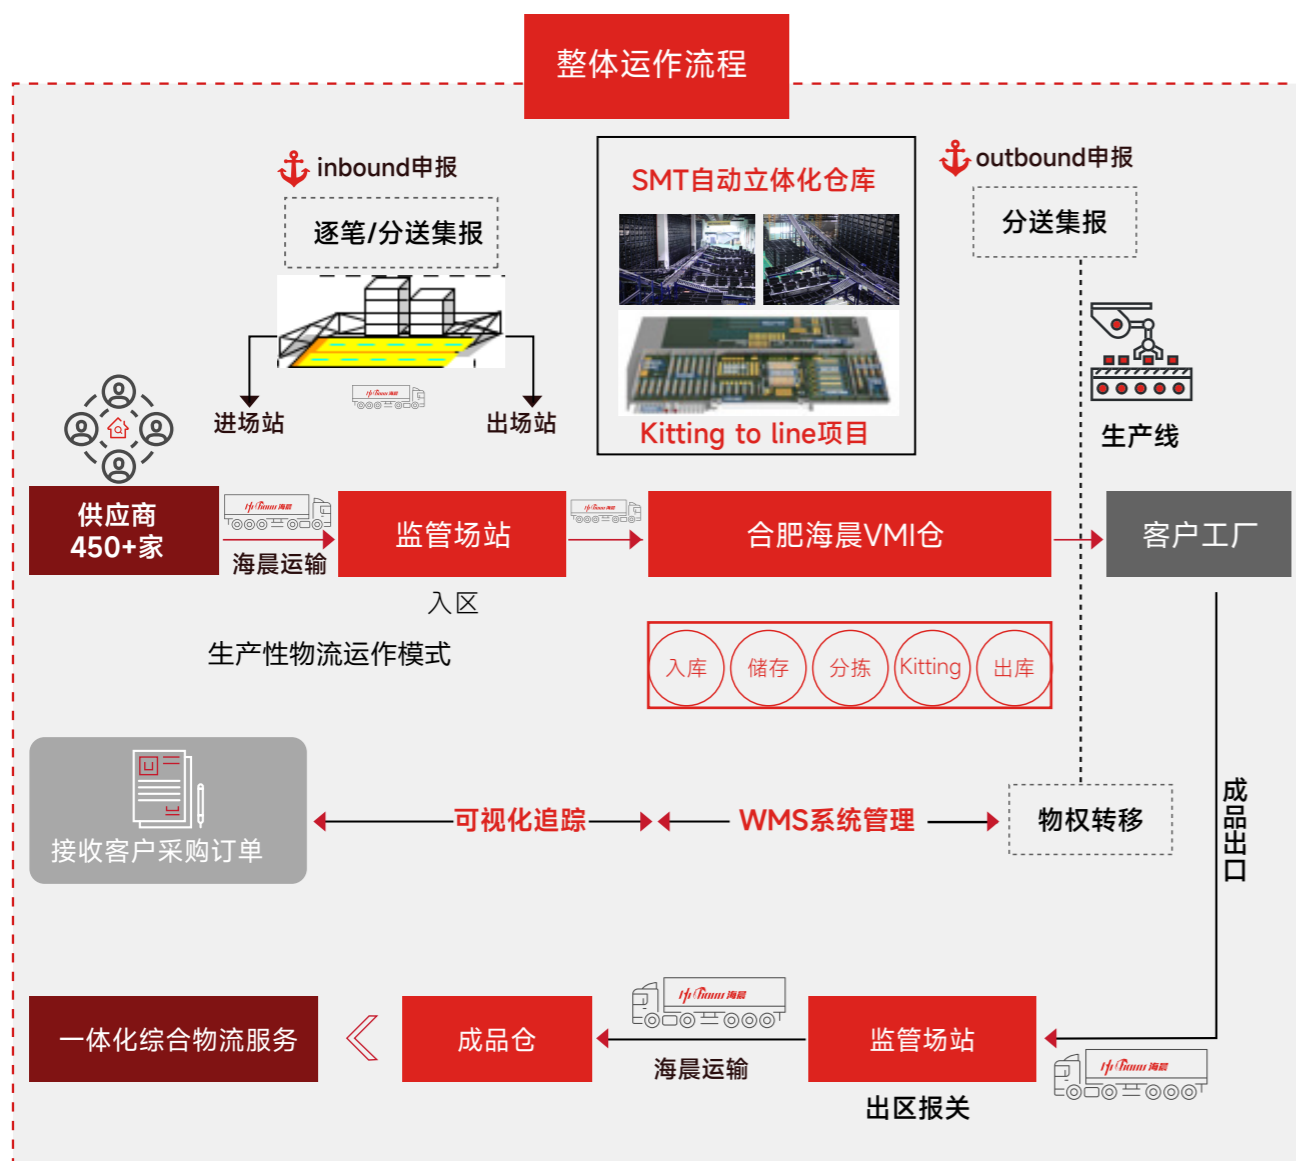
整体运作流程

inbound申报

逐笔/分送集报

进场站

出场站

SMT自动立体化仓库

Kitting to line项目

outbound申报

分送集报

生产线

供应商
450+家

海晨运输

监管场站

入区

合肥海晨VMI仓

客户工厂

生产性物流运作模式

入库 储存 分拣 Kitting 出库

接收客户采购订单

可视化追踪

WMS系统管理

物权转移

成品出口

一体化综合物流服务

成品仓

海晨运输

监管场站

出区报关